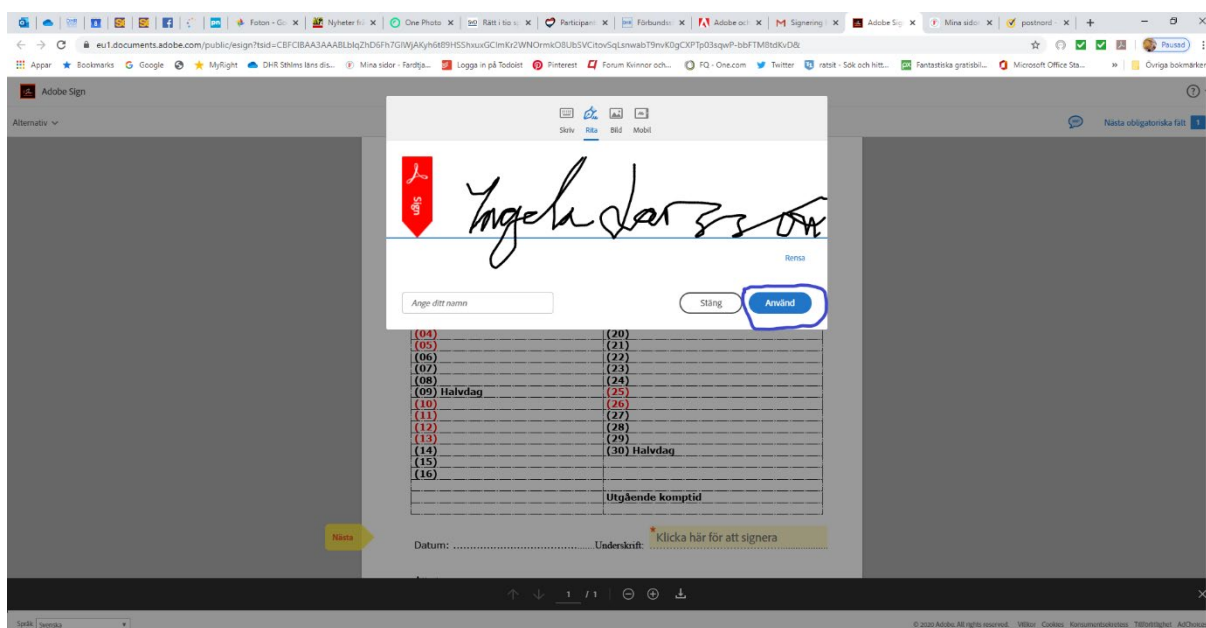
Foton - Go ×
Nyheter fö ×
One Photo ×
Rätt i tio sj ×
Participan ×
Förbunde ×
Adobe och ×
Signering ×
Adobe Sig ×
Mina sidor ×
postnord ×

eu1.documents.adobe.com/public/esign?tsid=CBFCIBAA3AAABLblqZhD6Fh7GIWjAKyh6t89HSShxuxGClmKr2WNOrmkO8UbSVCitovSqLsnwabT9nvK0gCXPTp03sqwP-bbFTM8tdKvD&

Pausad

Appar Bookmarks Google MyRight DHR Sthlms läns dis... Mina sidor - Fardtja... Logga in på Todoist Pinterest Forum Kvinnor och... FQ - One.com Twitter ratsit - Sök och hitt... Fantastiska gratisbil... Microsoft Office Sta... Övriga bokmärken

Adobe Sign

Alternativ

Nästa obligatoriska fält 1

Skriv Rita Bild Mobil

Sign

Ingela Larsson

Rensa

Ange ditt namn

Stäng Använd

| (04) | (20) |
|---|---|
| (05) | (21) |
| (06) | (22) |
| (07) | (23) |
| (08) | (24) |
| (09) Halvdag | (25) |
| (10) | (26) |
| (11) | (27) |
| (12) | (28) |
| (13) | (29) |
| (14) | (30) Halvdag |
| (15) | |
| (16) | |
| | Utgående komptid |

Nästa

Datum: ........................................Underskrift: Klicka här för att signera

1 / 1

Språk Svenska

© 2020 Adobe. All rights reserved. Villkor Cookies Konsumentsekretess Tillgänglighet AdChoices